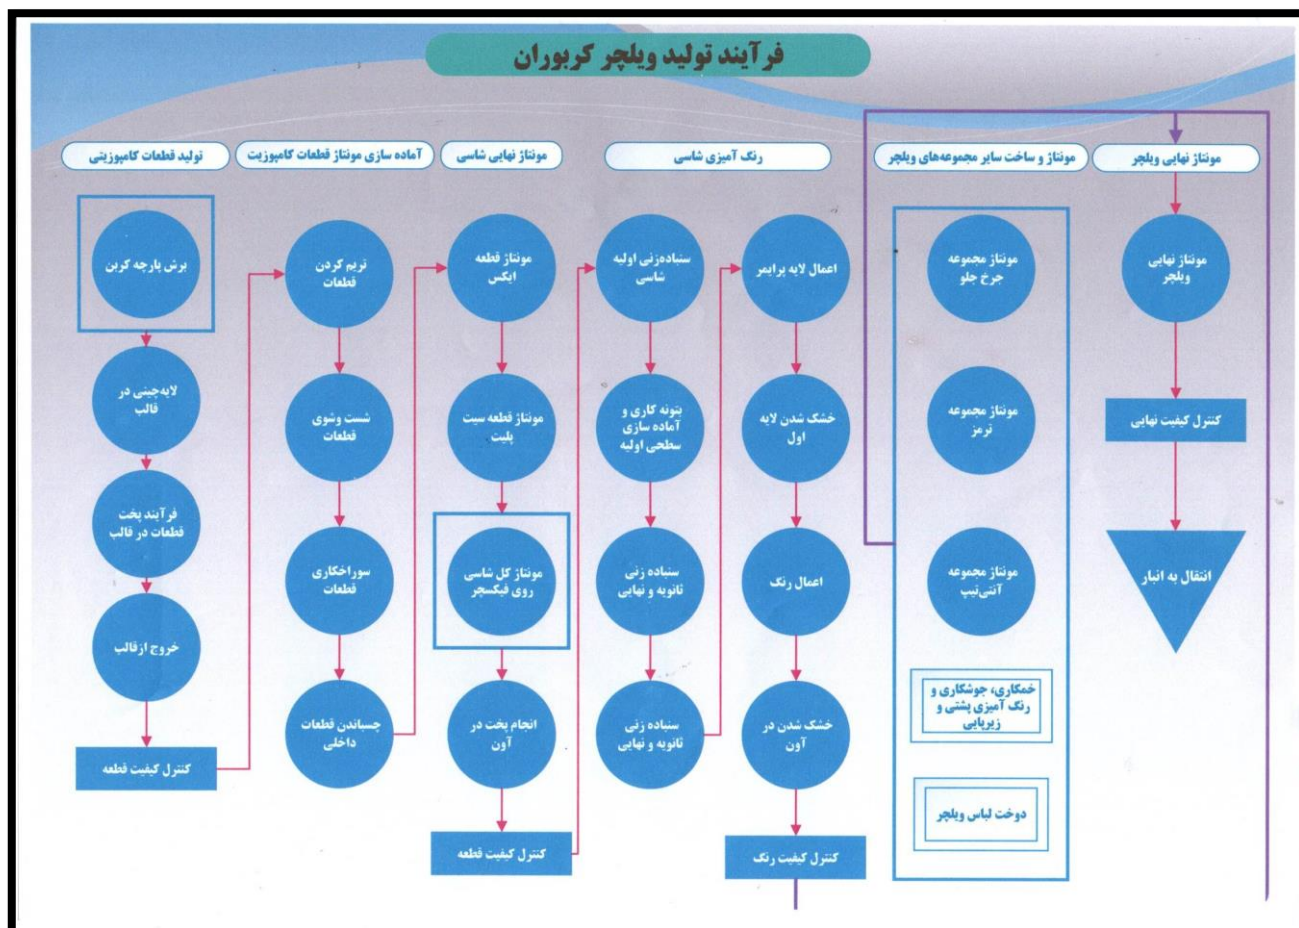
فرآیند تولید ویلچر کربوران

مونتاژ نهایی ویلچر

مونتاژ نهایی ویلچر

کنترل کیفیت نهایی

انتقال به انبار

مونتاژ و ساخت سایر مجموعه‌های ویلچر

مونتاژ مجموعه چرخ جلو

مونتاژ مجموعه ترمز

مونتاژ مجموعه آنتی‌تیپ

خمکاری، جوشکاری و رنگ آمیزی پشتی و زیرپایی

دوخت لباس ویلچر

رنگ آمیزی شاسی

اعمال لایه پرایمر

خشک شدن لایه اول

اعمال رنگ

خشک شدن در آون

کنترل کیفیت رنگ

سنباده‌زنی اولیه شاسی

بتونه کاری و آماده سازی سطحی اولیه

سنباده زنی ثانویه و نهایی

سنباده زنی ثانویه و نهایی

مونتاژ نهایی شاسی

مونتاژ قطعه ایکس

مونتاژ قطعه سیت پلیت

مونتاژ کل شاسی روی فیکسچر

انجام پخت در آون

کنترل کیفیت قطعه

آماده سازی مونتاژ قطعات کامپوزیت

تریم کردن قطعات

شست وشوی قطعات

سوراخکاری قطعات

چسباندن قطعات داخلی

تولید قطعات کامپوزیتی

برش پارچه کربن

لایه‌چینی در قالب

فرآیند پخت قطعات در قالب

خروج ازقالب

کنترل کیفیت قطعه